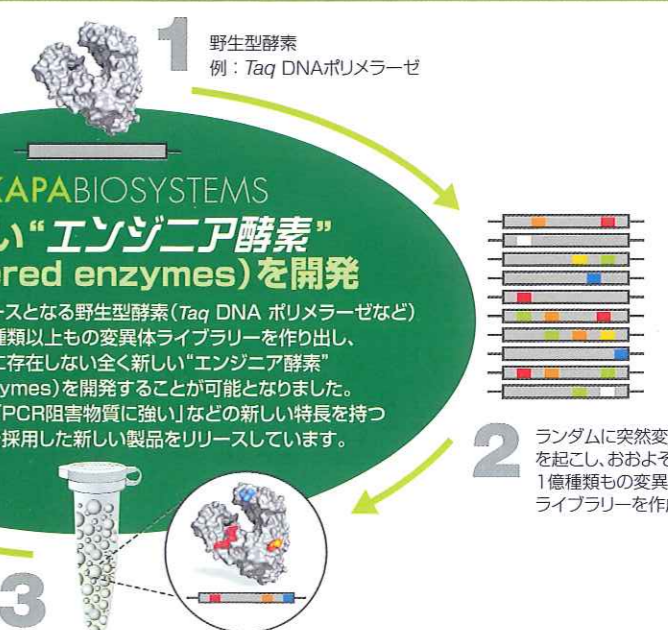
1
野生型酵素
例：*Taq* DNAポリメラーゼ

KAPABIOSYSTEMS
しい"エンジニア酵素"
ered enzymes)を開発
ースとなる野生型酵素（*Taq* DNA ポリメラーゼなど）
種類以上もの変異体ライブラリーを作り出し、
に存在しない全く新しい"エンジニア酵素"
ymes)を開発することが可能となりました。
「PCR阻害物質に強い」などの新しい特長を持つ
採用した新しい製品をリリースしています。

2
ランダムに突然変
を起こし、おおよそ
1億種類もの変異
ライブラリーを作

3